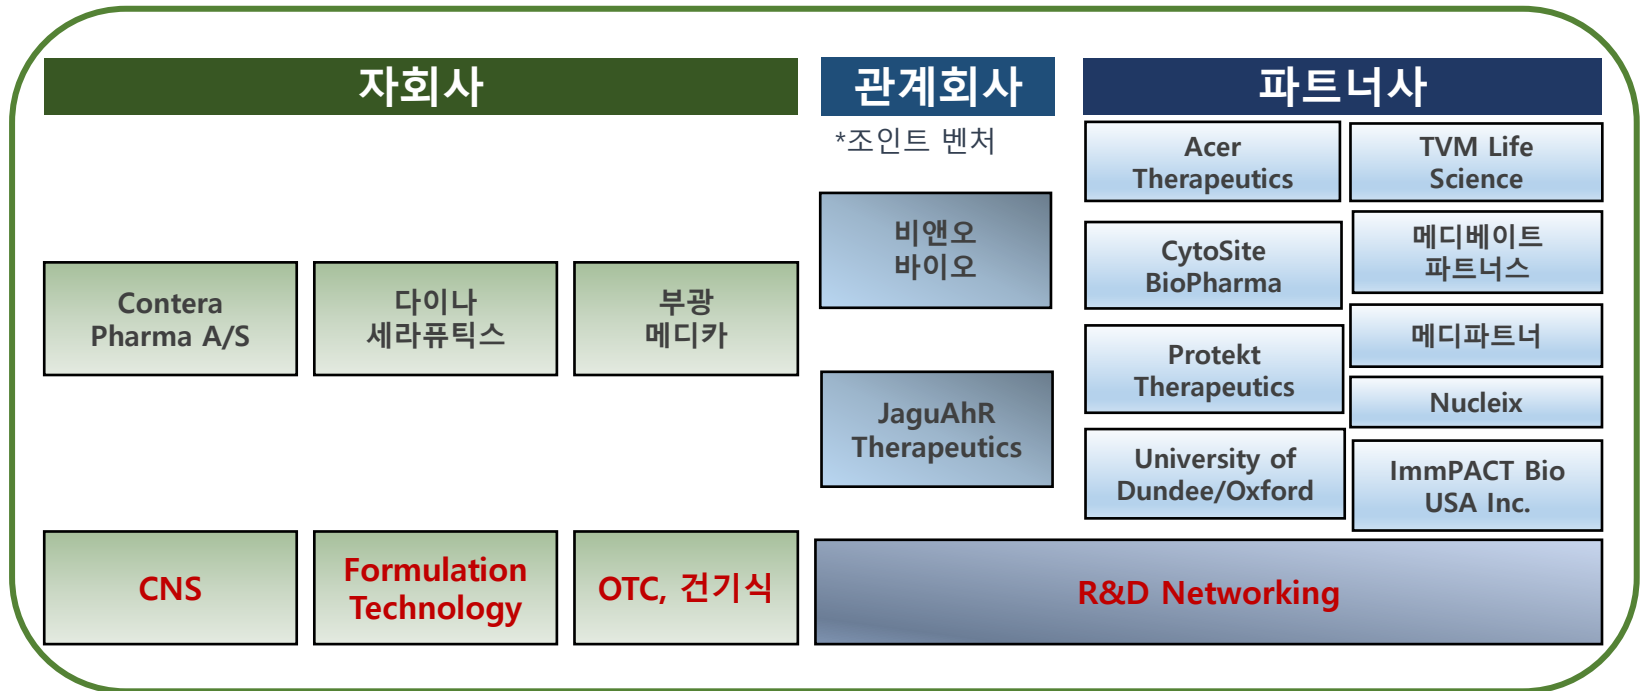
자회사

관계회사

*조인트 벤처

파트너사

Contera Pharma A/S

다이나 세라퓨틱스

부광 메디카

비앤오 바이오

JaguAhR Therapeutics

Acer Therapeutics

TVM Life Science

CytoSite BioPharma

메디베이트 파트너스

메디파트너

Protekt Therapeutics

Nucleix

University of Dundee/Oxford

ImmPACT Bio USA Inc.

CNS

Formulation Technology

OTC, 건기식

R&D Networking